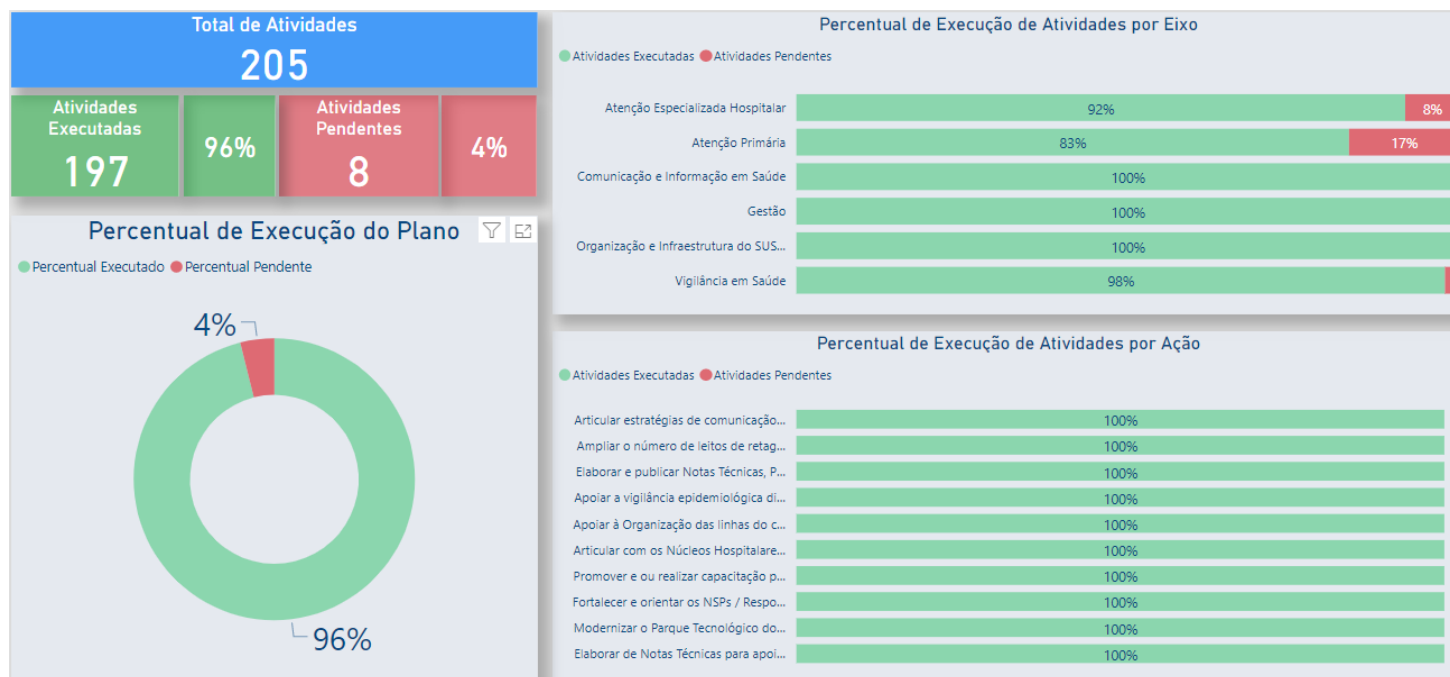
Total de Atividades
205

Atividades Executadas
197

96%

Atividades Pendentes
8

4%

Percentual de Execução do Plano

Percentual Executado Percentual Pendente

4%

96%

Percentual de Execução de Atividades por Eixo

Atividades Executadas Atividades Pendentes

| | | |
|---|---|---|
| Atenção Especializada Hospitalar | 92% | 8% |
| Atenção Primária | 83% | 17% |
| Comunicação e Informação em Saúde | 100% | |
| Gestão | 100% | |
| Organização e Infraestrutura do SUS... | 100% | |
| Vigilância em Saúde | 98% | |

Percentual de Execução de Atividades por Ação

Atividades Executadas Atividades Pendentes

| | |
|---|---|
| Articular estratégias de comunicação... | 100% |
| Ampliar o número de leitos de retag... | 100% |
| Elaborar e publicar Notas Técnicas, P... | 100% |
| Apoiar a vigilância epidemiológica di... | 100% |
| Apoiar à Organização das linhas do c... | 100% |
| Articular com os Núcleos Hospitalare... | 100% |
| Promover e ou realizar capacitação p... | 100% |
| Fortalecer e orientar os NSPs / Respo... | 100% |
| Modernizar o Parque Tecnológico do... | 100% |
| Elaborar de Notas Técnicas para apoi... | 100% |